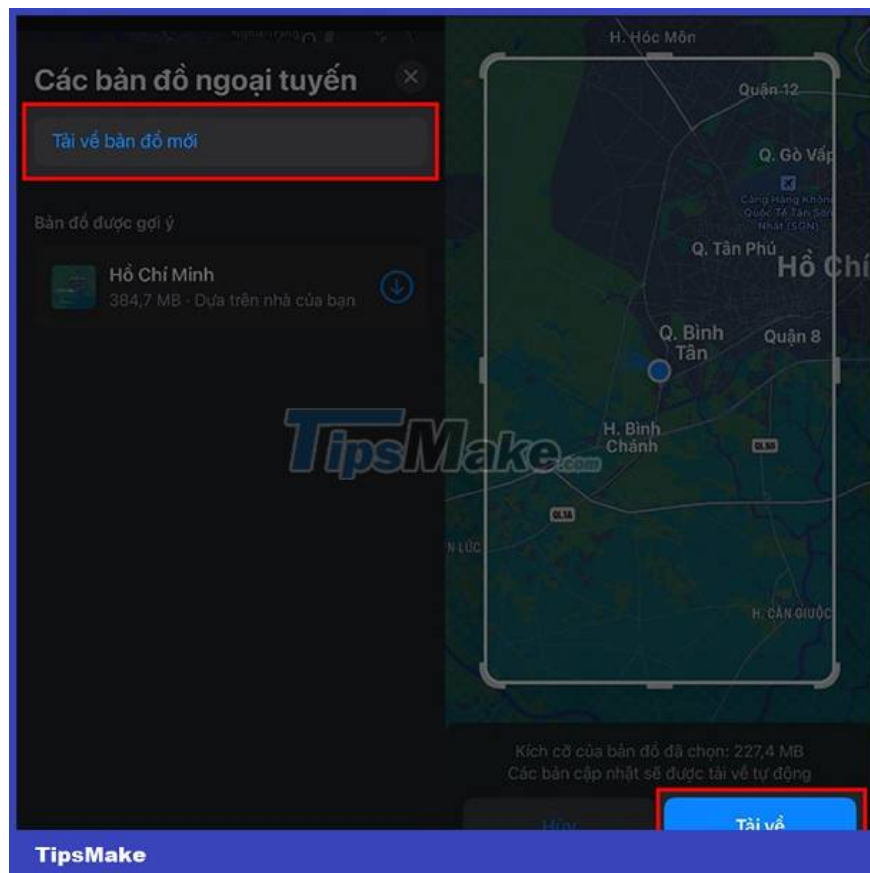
Các bản đồ ngoại tuyến

Tải về bản đồ mới

Bản đồ được gợi ý

Hồ Chí Minh
384,7 MB · Dựa trên nhà của bạn

H. Hóc Môn
Quận 12
Q. Gò Vấp
Cảng Hàng Không Quốc Tế Tân Sơn Nhất (SGN)
Q. Tân Phú
Hồ Chí
Q. Bình Tân
Quận 8
H. Bình Chánh
QL50
QL1A
N LỨC
H. CẦN GIUỘC

TipsMake.com

Kích cỡ của bản đồ đã chọn: 227,4 MB
Các bản cập nhật sẽ được tải về tự động

Hủy
Tải về

TipsMake